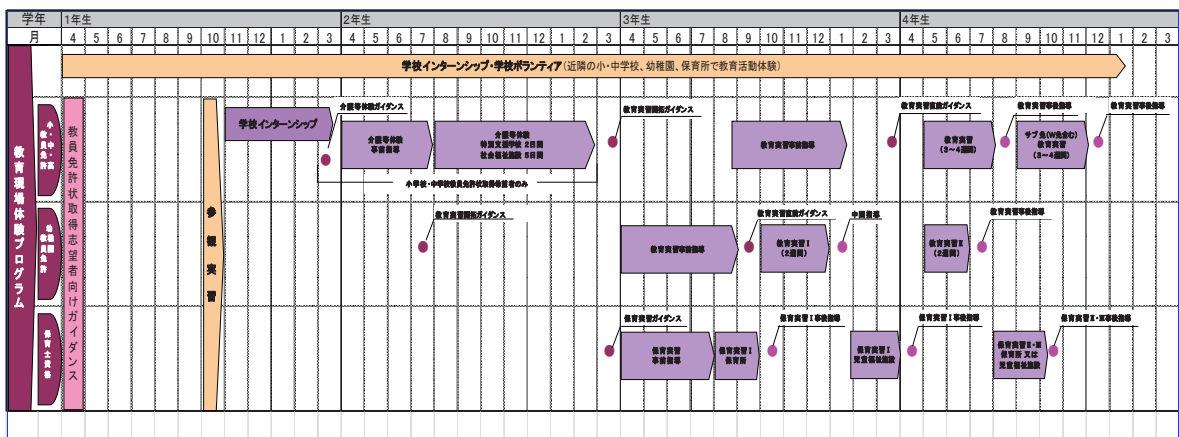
| 学年 | 1年生 | | | | | | | | | | | | 2年生 | | | | | | | | | | | | 3年生 | | | | | | | | | | | | 4年生 | | | | | | | | | | | |
|---|---|---|---|---|---|---|---|---|---|---|---|---|---|---|---|---|---|---|---|---|---|---|---|---|---|---|---|---|---|---|---|---|---|---|---|---|---|---|---|---|---|---|---|---|---|---|---|---|
| 月 | 4 | 5 | 6 | 7 | 8 | 9 | 10 | 11 | 12 | 1 | 2 | 3 | 4 | 5 | 6 | 7 | 8 | 9 | 10 | 11 | 12 | 1 | 2 | 3 | 4 | 5 | 6 | 7 | 8 | 9 | 10 | 11 | 12 | 1 | 2 | 3 | 4 | 5 | 6 | 7 | 8 | 9 | 10 | 11 | 12 | 1 | 2 | 3 |

学校インターンシップ・学校ボランティア（近隣の小・中学校、幼稚園、保育所で教育活動体験）

教育現場体験プログラム

教員免許状取得志望者向けガイダンス

参観実習

小・中・高免許

学校インターンシップ

介護等体験ガイダンス

介護等体験事前指導

介護等体験 特別支援学校 2日間 社会福祉施設 5日間

小学校・中学校教員免許状取得希望者のみ

教育実習前指導ガイダンス

教育実習事前指導

教育実習直前ガイダンス

教育実習（3～4週間）

教育実習事後指導

サブ免（W免含む）教育実習（3～4週間）

教育実習事後指導

幼稚園免許

教育実習前指導ガイダンス

教育実習事前指導

教育実習直前ガイダンス

教育実習Ⅰ（2週間）

中間指導

教育実習Ⅱ（2週間）

教育実習事後指導

保育士資格

保育実習ガイダンス

保育実習事前指導

保育実習Ⅰ保育所

保育実習Ⅰ事後指導

保育実習Ⅰ児童福祉施設

保育実習Ⅰ事後指導

保育実習Ⅱ・Ⅲ 保育所 又は 児童福祉施設

保育実習Ⅱ・Ⅲ事後指導